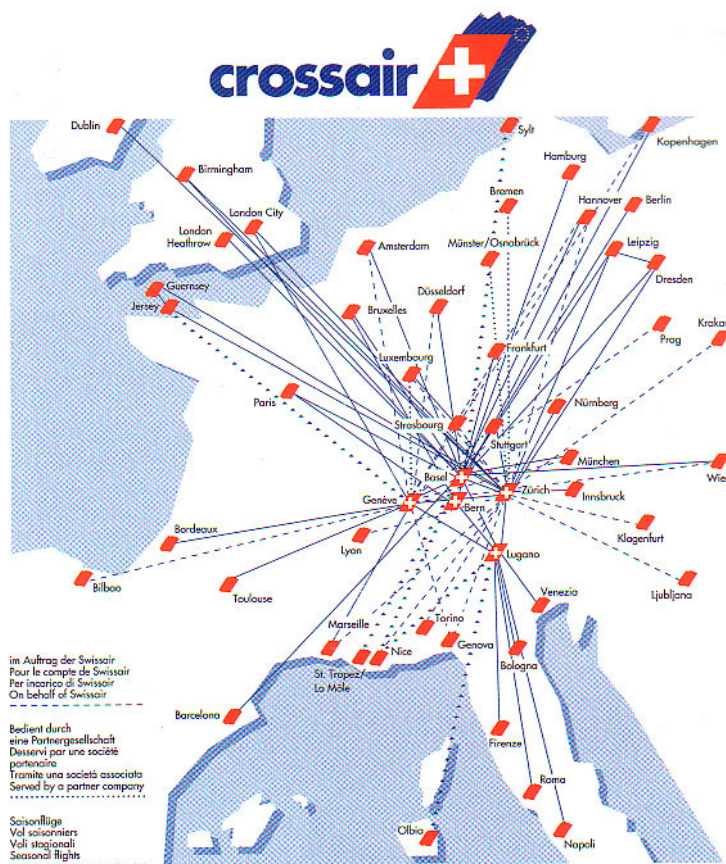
crossair

Dublin
Sylt
Kopenhagen
Birmingham
Hamburg
Bremen
London City
London Heathrow
Hannover
Berlin
Amsterdam
Münster/Osnabrück
Leipzig
Guernsey
Dresden
Jersey
Düsseldorf
Bruxelles
Prag
Krakau
Frankfurt
Luxembourg
Paris
Nürnberg
Strasbourg
Stuttgart
München
Basel
Wien
Zürich
Innsbruck
Genève
Bern
Bordeaux
Klagenfurt
Lyon
Lugano
Bilbao
Toulouse
Ljubljana
Venezia
Torino
Marseille
Genova
Nice
St. Tropez/ La Môle
Bologna
Barcelona
Firenze
Roma
Olbia
Napoli

im Auftrag der Swissair
Pour le compte de Swissair
Per incarico di Swissair
On behalf of Swissair

Bedient durch eine Partnergesellschaft
Desservi par une société partenaire
Tramite una società associata
Served by a partner company

Saisonflüge
Vol saisonniers
Voli stagionali
Seasonal flights